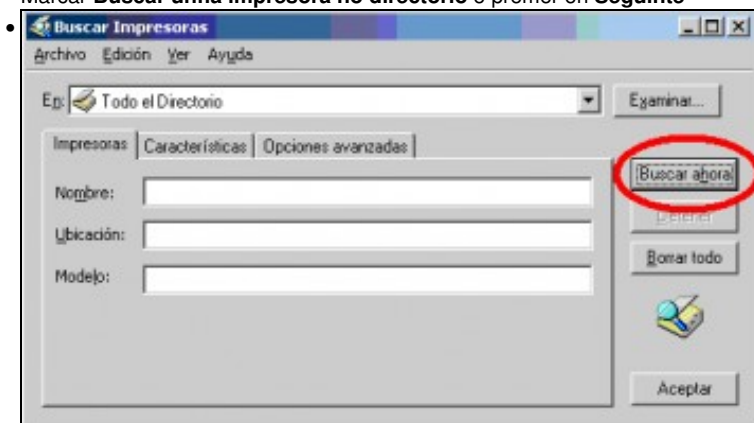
Marcar **Buscar unha impresora no directorio** e premer en **Seguinte**

Buscar Impresoras

Archivo Edición Ver Ayuda

En: Todo el Directorio

Examinar...

Impresoras | Características | Opciones avanzadas

Nombre:

Ubicación:

Modelo:

Buscar ahora

Detener

Borrar todo

Aceptar